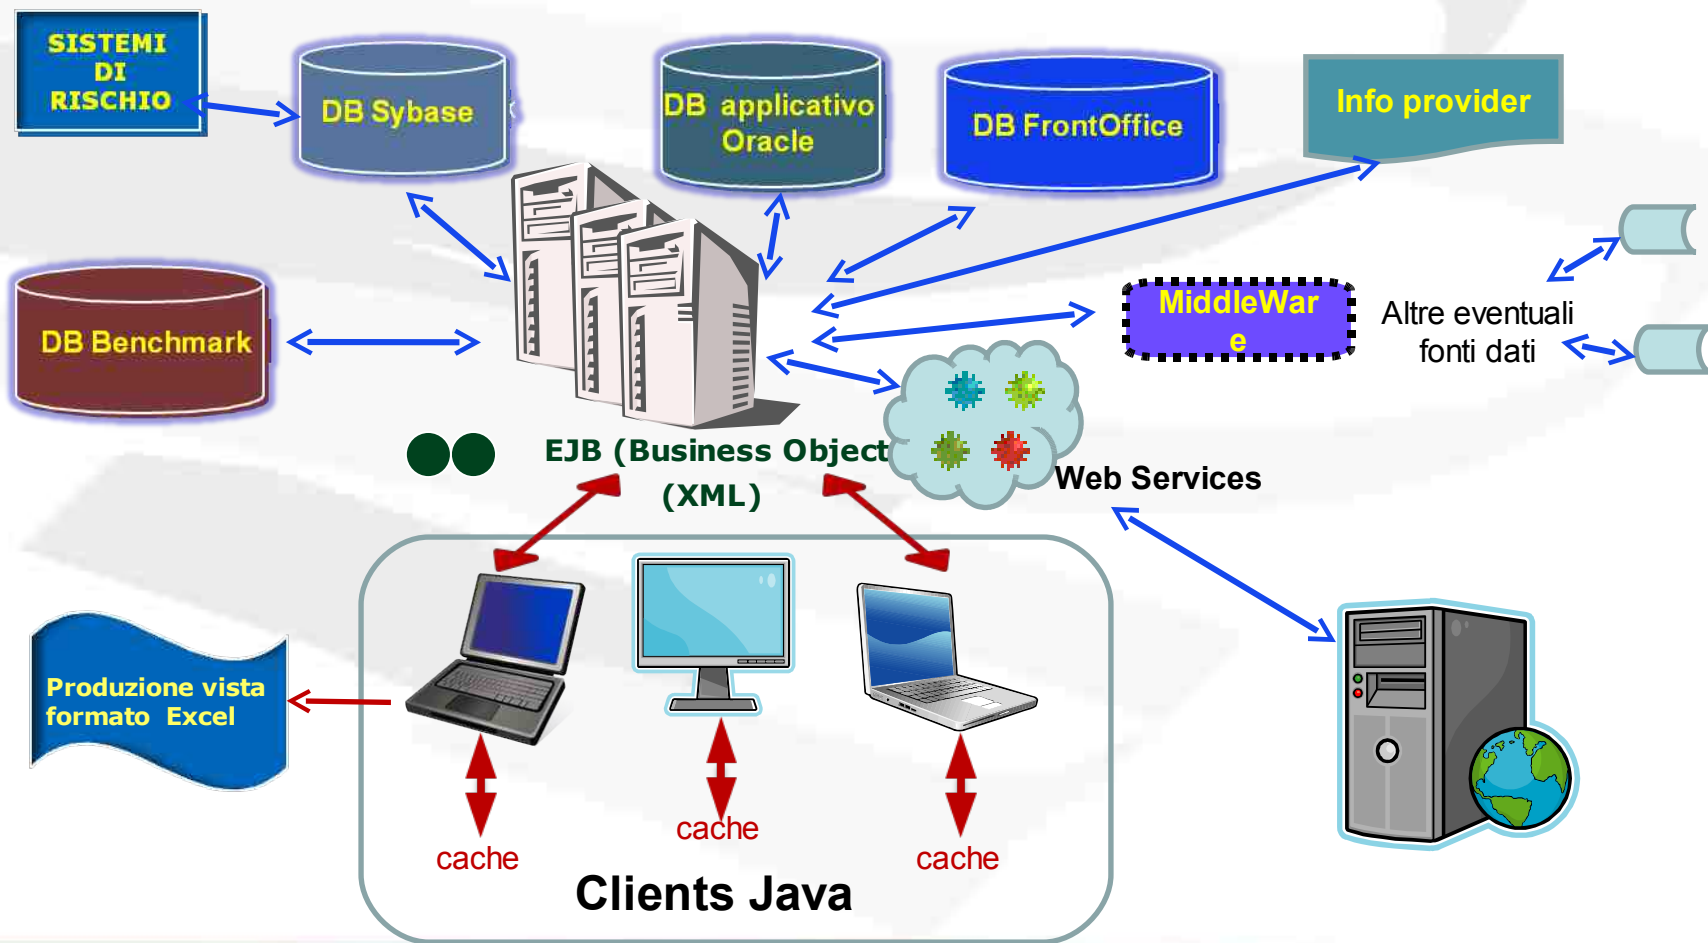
SISTEMI DI RISCHIO

DB Sybase

DB applicativo Oracle

DB FrontOffice

Info provider

DB Benchmark

MiddleWar e

Altre eventuali fonti dati

EJB (Business Object (XML)

Web Services

Produzione vista formato Excel

cache

cache

cache

Clients Java